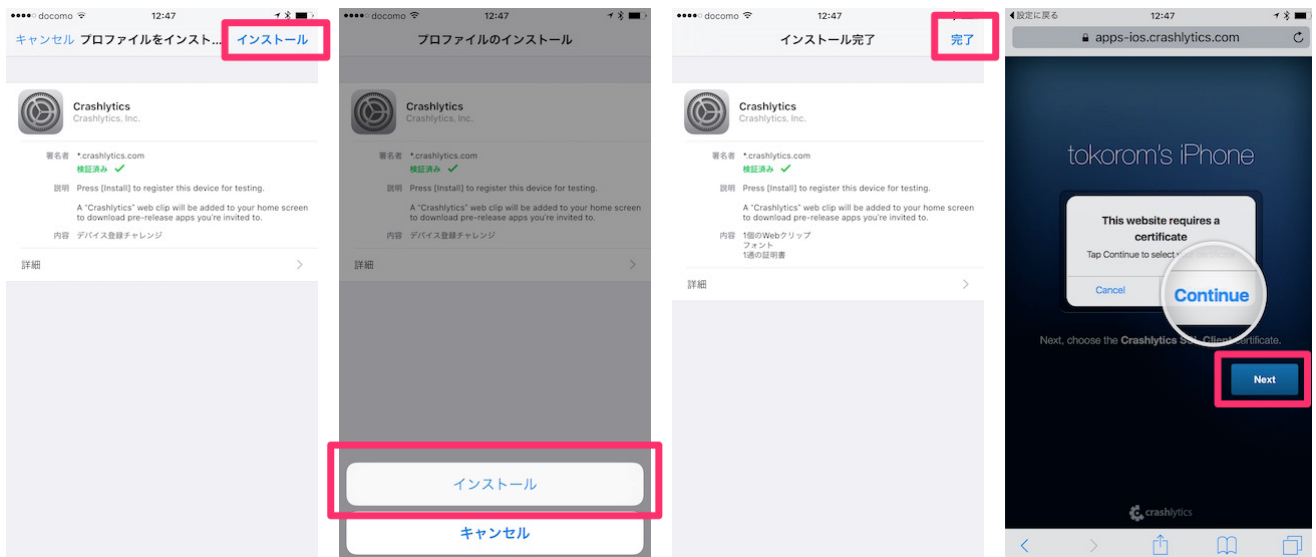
●●●●○ docomo 12:47

キャンセル プロファイルをインスト... インストール

Crashlytics
Crashlytics, Inc.

署名者 *.crashlytics.com
検証済み ✓

説明 Press [Install] to register this device for testing.

A "Crashlytics" web clip will be added to your home screen to download pre-release apps you're invited to.

内容 デバイス登録チャレンジ

詳細

●●●●○ docomo 12:47

プロファイルのインストール

Crashlytics
Crashlytics, Inc.

署名者 *.crashlytics.com
検証済み ✓

説明 Press [Install] to register this device for testing.

A "Crashlytics" web clip will be added to your home screen to download pre-release apps you're invited to.

内容 デバイス登録チャレンジ

詳細

インストール

キャンセル

●●●●○ docomo 12:47

インストール完了 完了

Crashlytics
Crashlytics, Inc.

署名者 *.crashlytics.com
検証済み ✓

説明 Press [Install] to register this device for testing.

A "Crashlytics" web clip will be added to your home screen to download pre-release apps you're invited to.

内容 1個のWebクリップ
フォント
1通の証明書

詳細

◀設定に戻る 12:47

apps-ios.crashlytics.com

tokorom's iPhone

This website requires a certificate

Tap Continue to select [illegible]

Cancel

Continue

Next, choose the Crashlytics S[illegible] Client certificate.

Next

crashlytics